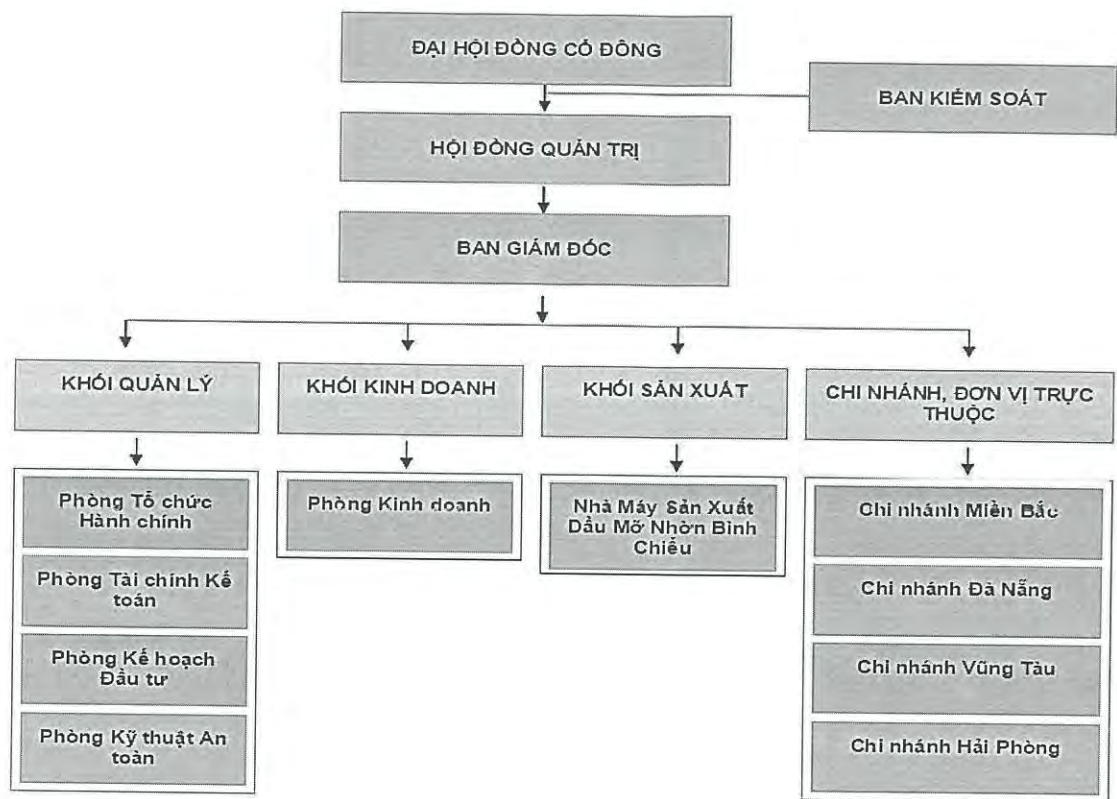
ĐẠI HỘI ĐỒNG CỔ ĐÔNG

BAN KIỂM SOÁT

HỘI ĐỒNG QUẢN TRỊ

BAN GIÁM ĐỐC

KHỐI QUẢN LÝ

Phòng Tổ chức Hành chính

Phòng Tài chính Kế toán

Phòng Kế hoạch Đầu tư

Phòng Kỹ thuật An toàn

KHỐI KINH DOANH

Phòng Kinh doanh

KHỐI SẢN XUẤT

Nhà Máy Sản Xuất Dầu Mỡ Nhờn Bình Chiểu

CHI NHÁNH, ĐƠN VỊ TRỰC THUỘC

Chi nhánh Miền Bắc

Chi nhánh Đà Nẵng

Chi nhánh Vũng Tàu

Chi nhánh Hải Phòng